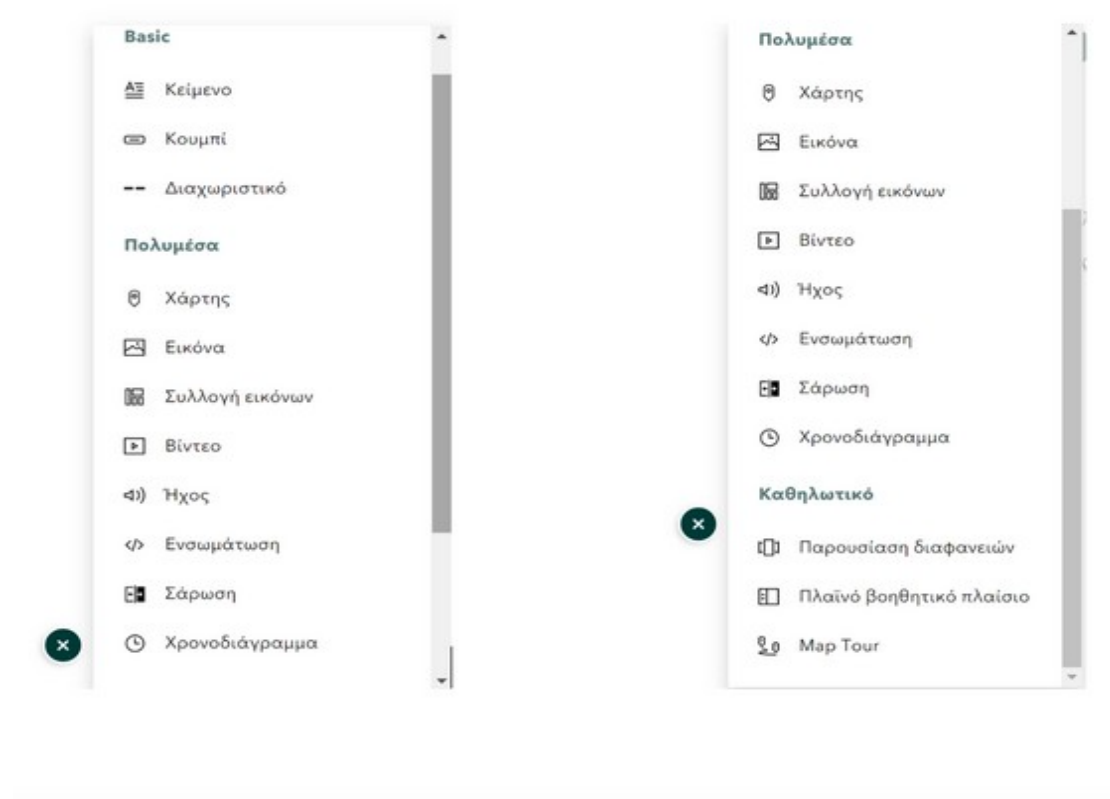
Basic

Κείμενο

Κουμπί

Διαχωριστικό

Πολυμέσα

Χάρτης

Εικόνα

Συλλογή εικόνων

Βίντεο

Ήχος

Ενσωμάτωση

Σάρωση

Χρονοδιάγραμμα

Πολυμέσα

Χάρτης

Εικόνα

Συλλογή εικόνων

Βίντεο

Ήχος

Ενσωμάτωση

Σάρωση

Χρονοδιάγραμμα

Καθηλωτικό

Παρουσίαση διαφανειών

Πλαϊνό βοηθητικό πλαίσιο

Map Tour